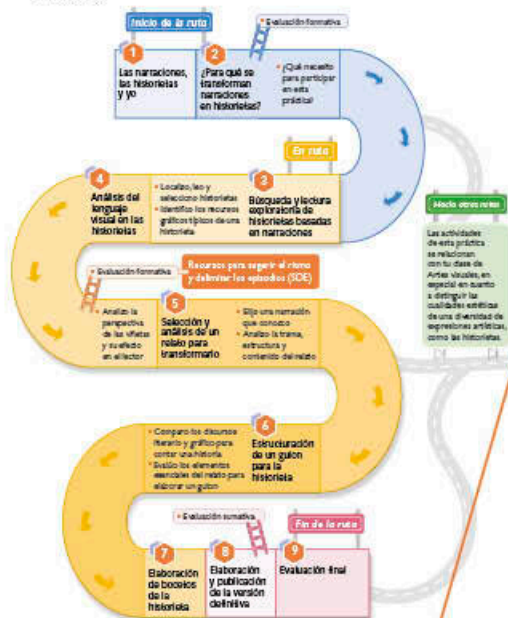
Inicio de la ruta

Evaluación formativa

1
Las narraciones, las historietas y yo

2
¿Para qué se transforman narraciones en historietas?

• ¿Qué necesito para participar en esta práctica?

En ruta

4
Análisis del lenguaje visual en las historietas

• Localizo, leo y selecciono historietas
• Identifico los recursos gráficos típicos de una historieta

3
Búsqueda y lectura exploratoria de historietas basadas en narraciones

Hacia otras rutas

Las actividades de esta práctica se relacionan con tu clase de Artes visuales, en especial en cuanto a distinguir las cualidades estéticas de una diversidad de expresiones artísticas, como las historietas.

Evaluación formativa

Recursos para seguir el ritmo y delimitar los episodios (SDE)

• Analizo la perspectiva de las viñetas y su efecto en el lector

5
Selección y análisis de un relato para transformarlo

• Elijo una narración que conozco
• Analizo la trama, estructura y contenido del relato

• Comparo los discursos literario y gráfico para contar una historia
• Evalúo los elementos esenciales del relato para elaborar un guion

6
Estructuración de un guion para la historieta

Evaluación sumativa

Fin de la ruta

7
Elaboración de bocetos de la historieta

8
Elaboración y publicación de la versión definitiva

9
Evaluación final